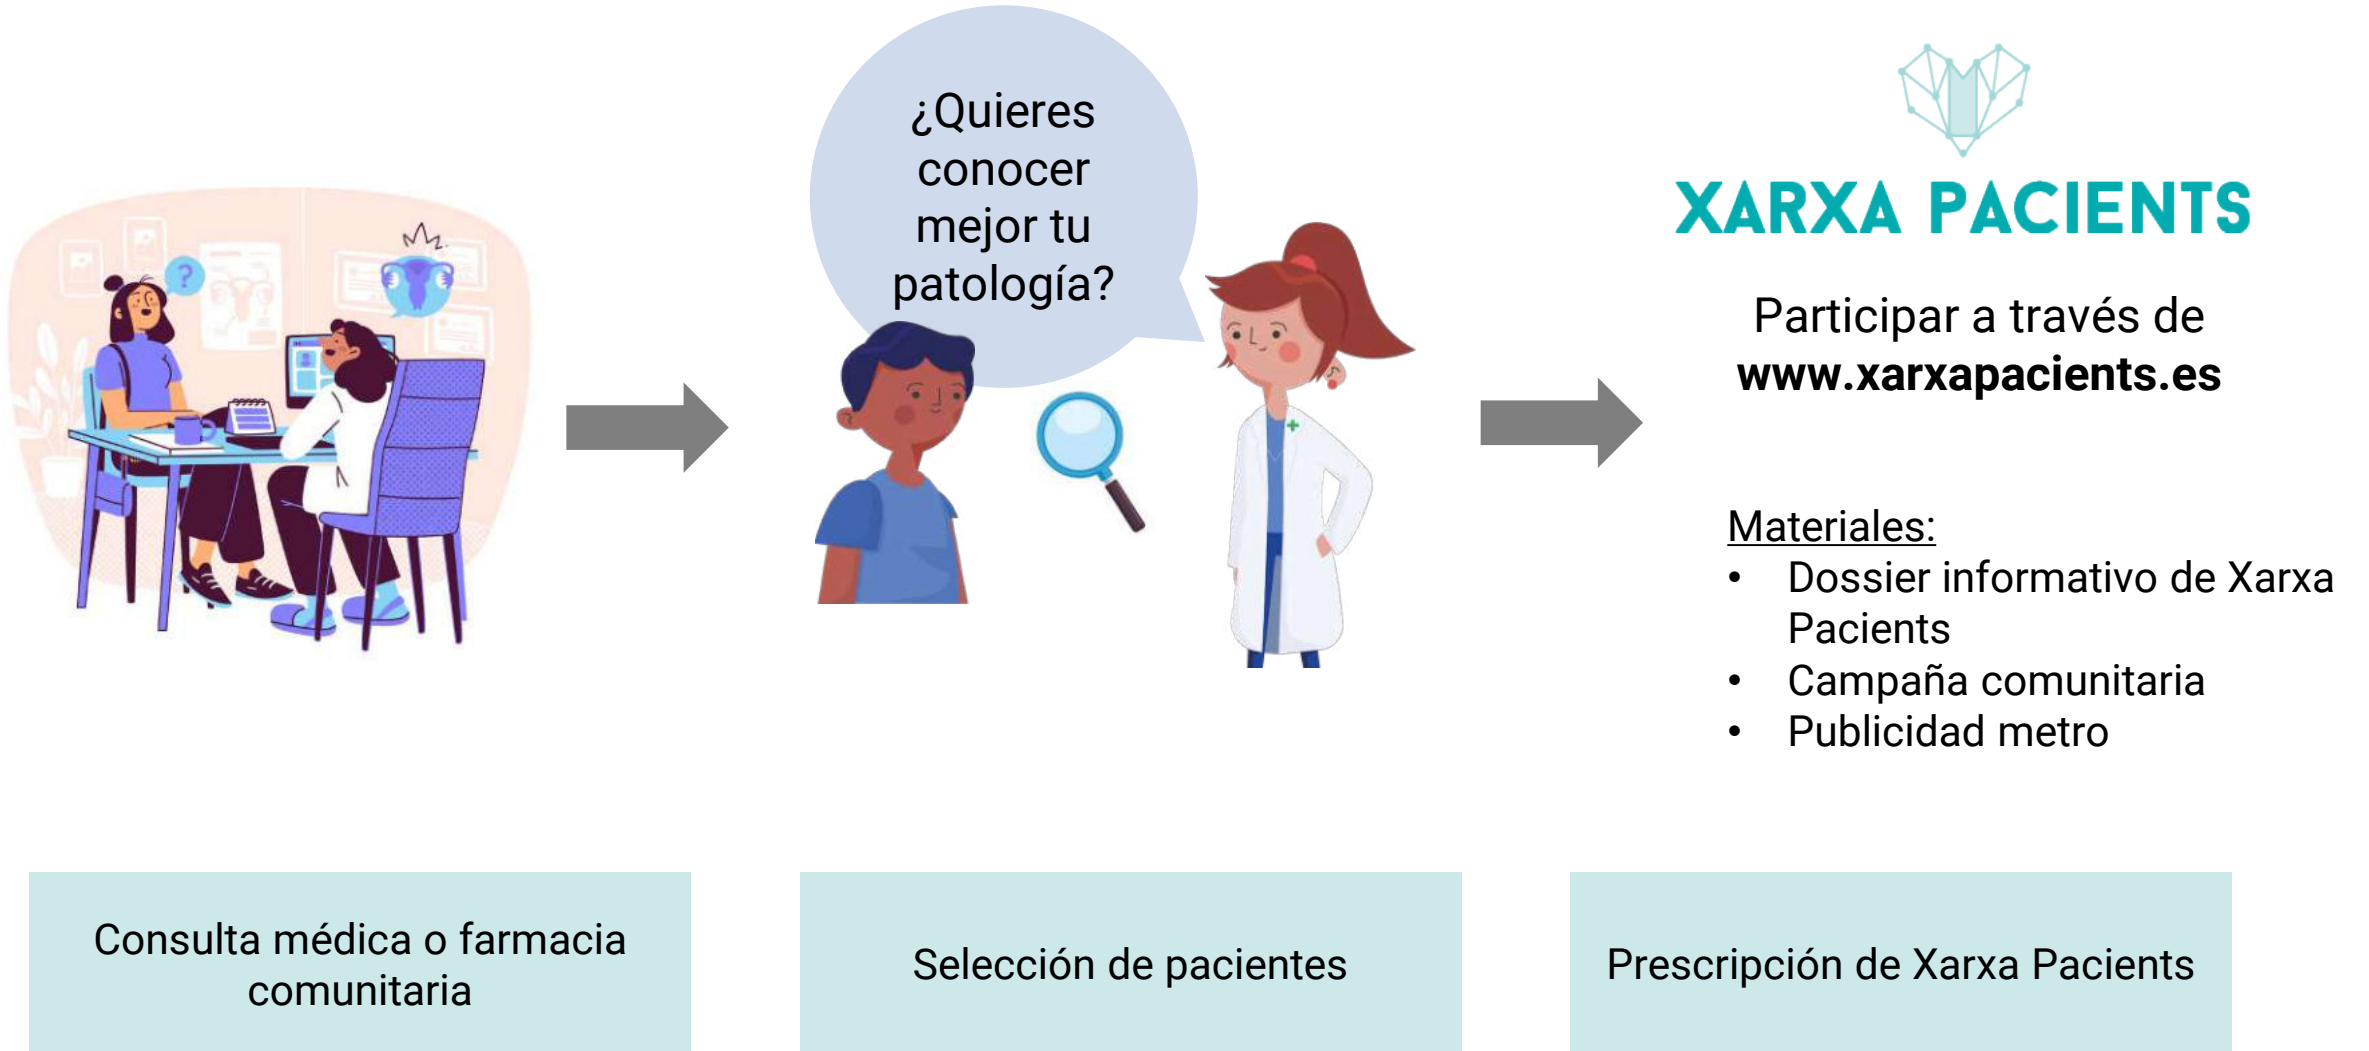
¿Quieres conocer mejor tu patología?

XARXA PACIENTS

Participar a través de **www.xarxapacients.es**

Materiales:
- Dossier informativo de Xarxa Pacients
- Campaña comunitaria
- Publicidad metro

Consulta médica o farmacia comunitaria

Selección de pacientes

Prescripción de Xarxa Pacients